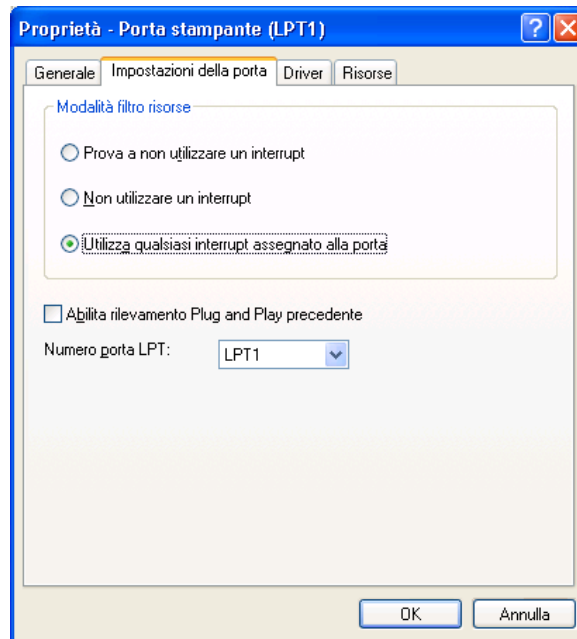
Proprietà - Porta stampante (LPT1)

Generale | Impostazioni della porta | Driver | Risorse

Modalità filtro risorse

Prova a non utilizzare un interrupt

Non utilizzare un interrupt

Utilizza qualsiasi interrupt assegnato alla porta

Abilita rilevamento Plug and Play precedente

Numero porta LPT: LPT1

OK
Annulla